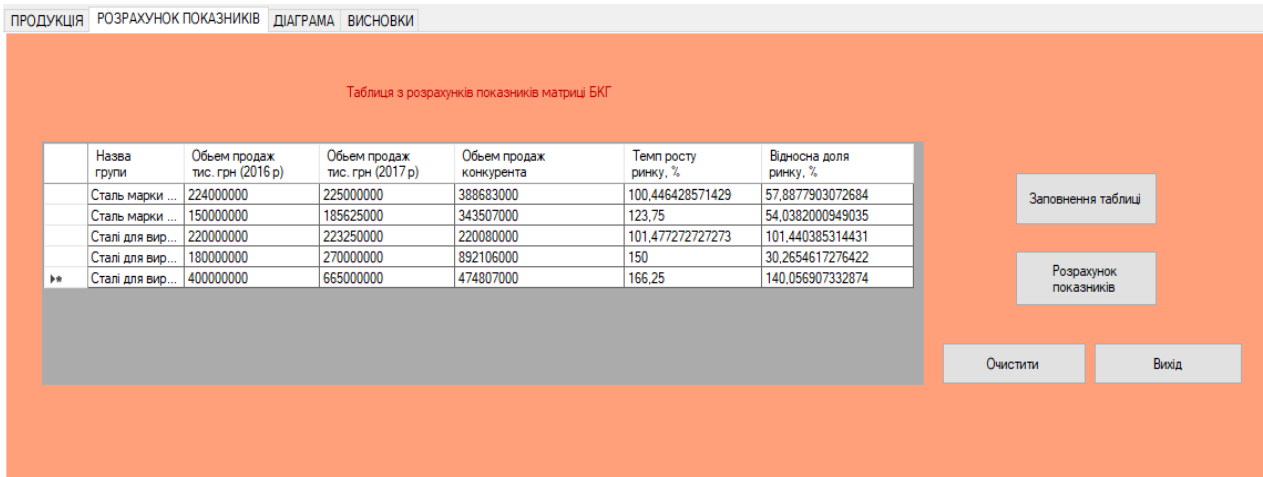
ПРОДУКЦІЯ РОЗРАХУНОК ПОКАЗНИКІВ ДІАГРАМА ВИСНОВКИ

Таблиця з розрахунків показників матриці БКГ

| | Назва групи | Обьем продаж тис. грн (2016 р) | Обьем продаж тис. грн (2017 р) | Обьем продаж конкурента | Темп росту ринку, % | Відносна доля ринку, % |
|---|---|---|---|---|---|---|
| | Сталь марки ... | 224000000 | 225000000 | 388683000 | 100,446428571429 | 57,8877903072684 |
| | Сталь марки ... | 150000000 | 185625000 | 343507000 | 123,75 | 54,0382000949035 |
| | Сталі для вир... | 220000000 | 223250000 | 220080000 | 101,477272727273 | 101,440385314431 |
| | Сталі для вир... | 180000000 | 270000000 | 892106000 | 150 | 30,2654617276422 |
| ▸* | Сталі для вир... | 400000000 | 665000000 | 474807000 | 166,25 | 140,056907332874 |

Заповнення таблиці

Розрахунок показників

Очистити

Вихід